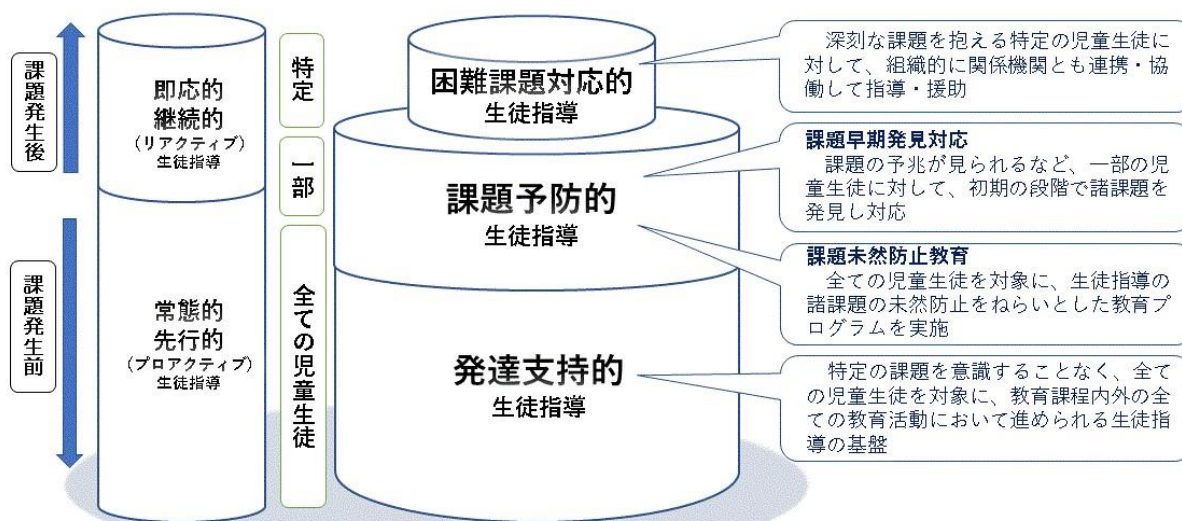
課題発生後

課題発生前

即応的
継続的
(リアクティブ)
生徒指導

常態的
先行的
(プロアクティブ)
生徒指導

特定

一部

全ての児童生徒

困難課題対応的
生徒指導

課題予防的
生徒指導

発達支持的
生徒指導

深刻な課題を抱える特定の児童生徒に対して、組織的に関係機関とも連携・協働して指導・援助

課題早期発見対応
課題の予兆が見られるなど、一部の児童生徒に対して、初期の段階で諸課題を発見し対応

課題未然防止教育
全ての児童生徒を対象に、生徒指導の諸課題の未然防止をねらいとした教育プログラムを実施

特定の課題を意識することなく、全ての児童生徒を対象に、教育課程内外の全ての教育活動において進められる生徒指導の基盤